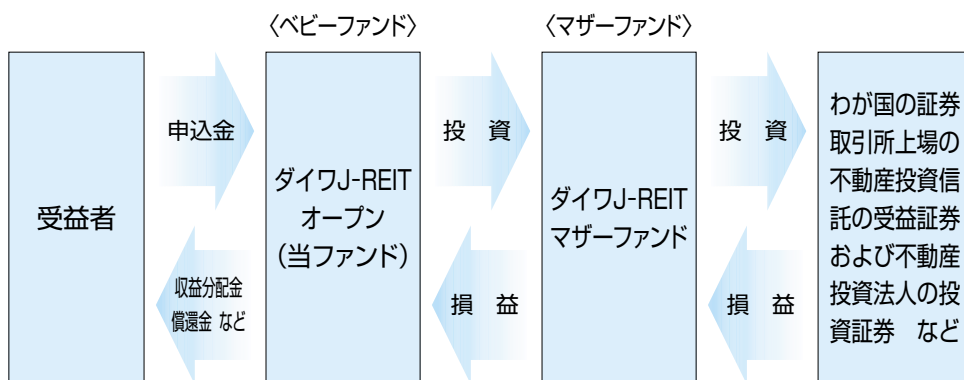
〈ベビーファンド〉

〈マザーファンド〉

受益者

申込金

収益分配金
償還金 など

ダイワJ-REIT オープン (当ファンド)

投 資

損 益

ダイワJ-REIT マザーファンド

投 資

損 益

わが国の証券取引所上場の不動産投資信託の受益証券および不動産投資法人の投資証券 など